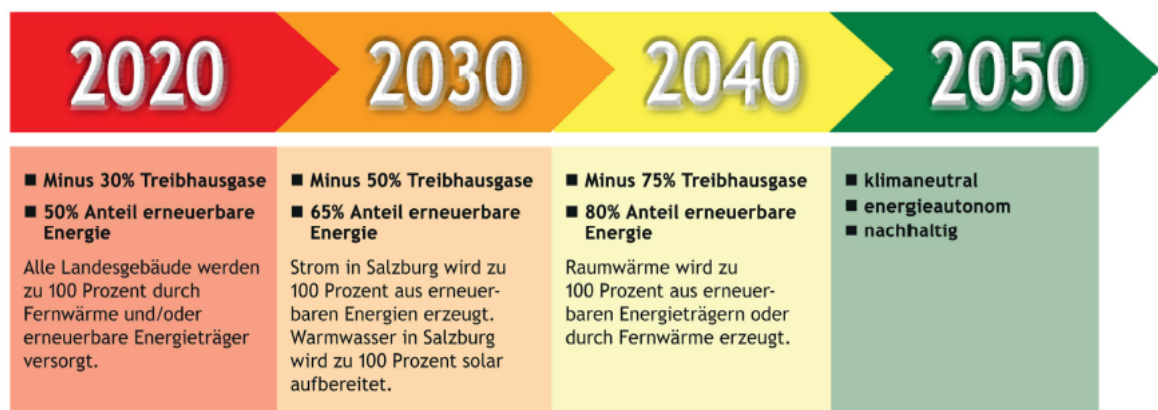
2020

■ Minus 30% Treibhausgase

■ 50% Anteil erneuerbare Energie

Alle Landesgebäude werden zu 100 Prozent durch Fernwärme und/oder erneuerbare Energieträger versorgt.

2030

■ Minus 50% Treibhausgase

■ 65% Anteil erneuerbare Energie

Strom in Salzburg wird zu 100 Prozent aus erneuerbaren Energien erzeugt. Warmwasser in Salzburg wird zu 100 Prozent solar aufbereitet.

2040

■ Minus 75% Treibhausgase

■ 80% Anteil erneuerbare Energie

Raumwärme wird zu 100 Prozent aus erneuerbaren Energieträgern oder durch Fernwärme erzeugt.

2050

■ klimaneutral

■ energieautonom

■ nachhaltig